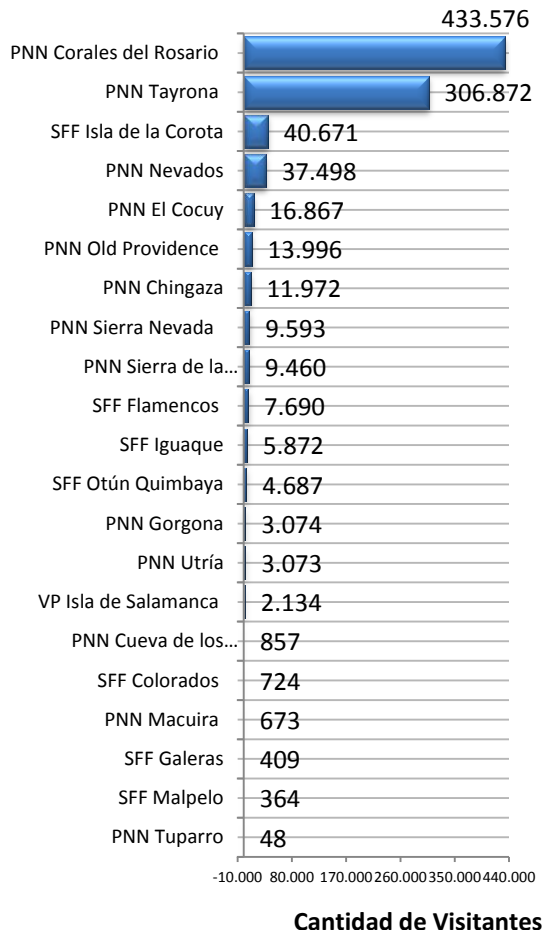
| Área | Cantidad de Visitantes |
|---|---|
| PNN Corales del Rosario | 433.576 |
| PNN Tayrona | 306.872 |
| SFF Isla de la Corota | 40.671 |
| PNN Nevados | 37.498 |
| PNN El Cocuy | 16.867 |
| PNN Old Providence | 13.996 |
| PNN Chingaza | 11.972 |
| PNN Sierra Nevada | 9.593 |
| PNN Sierra de la... | 9.460 |
| SFF Flamencos | 7.690 |
| SFF Iguaque | 5.872 |
| SFF Otún Quimbaya | 4.687 |
| PNN Gorgona | 3.074 |
| PNN Utría | 3.073 |
| VP Isla de Salamanca | 2.134 |
| PNN Cueva de los... | 857 |
| SFF Colorados | 724 |
| PNN Macuira | 673 |
| SFF Galeras | 409 |
| SFF Malpelo | 364 |
| PNN Tuparro | 48 |

-10.000 80.000 170.000 260.000 350.000 440.000

Cantidad de Visitantes